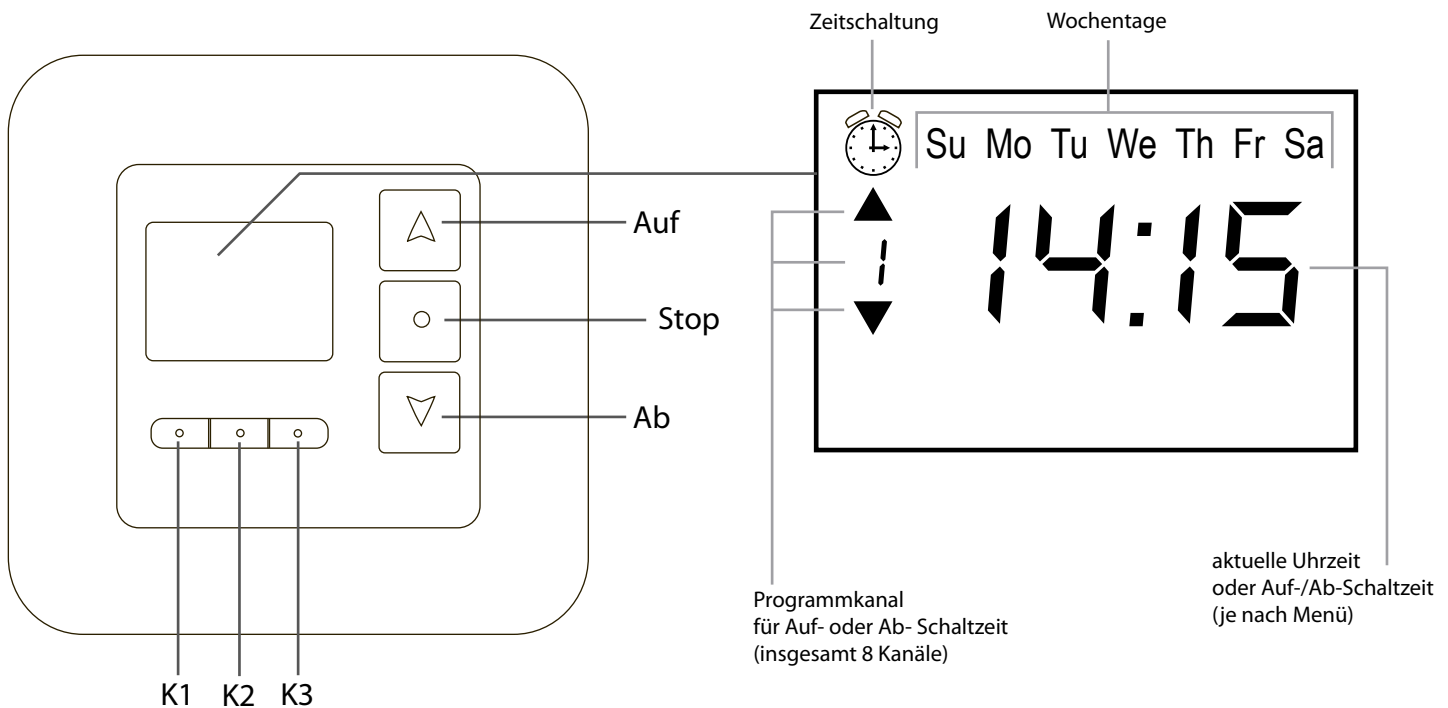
Zeitschaltung

Wochentage

Su Mo Tu We Th Fr Sa

1

14:15

Auf

Stop

Ab

K1 K2 K3

Programmkanal
für Auf- oder Ab- Schaltzeit
(insgesamt 8 Kanäle)

aktuelle Uhrzeit
oder Auf-/Ab-Schaltzeit
(je nach Menü)